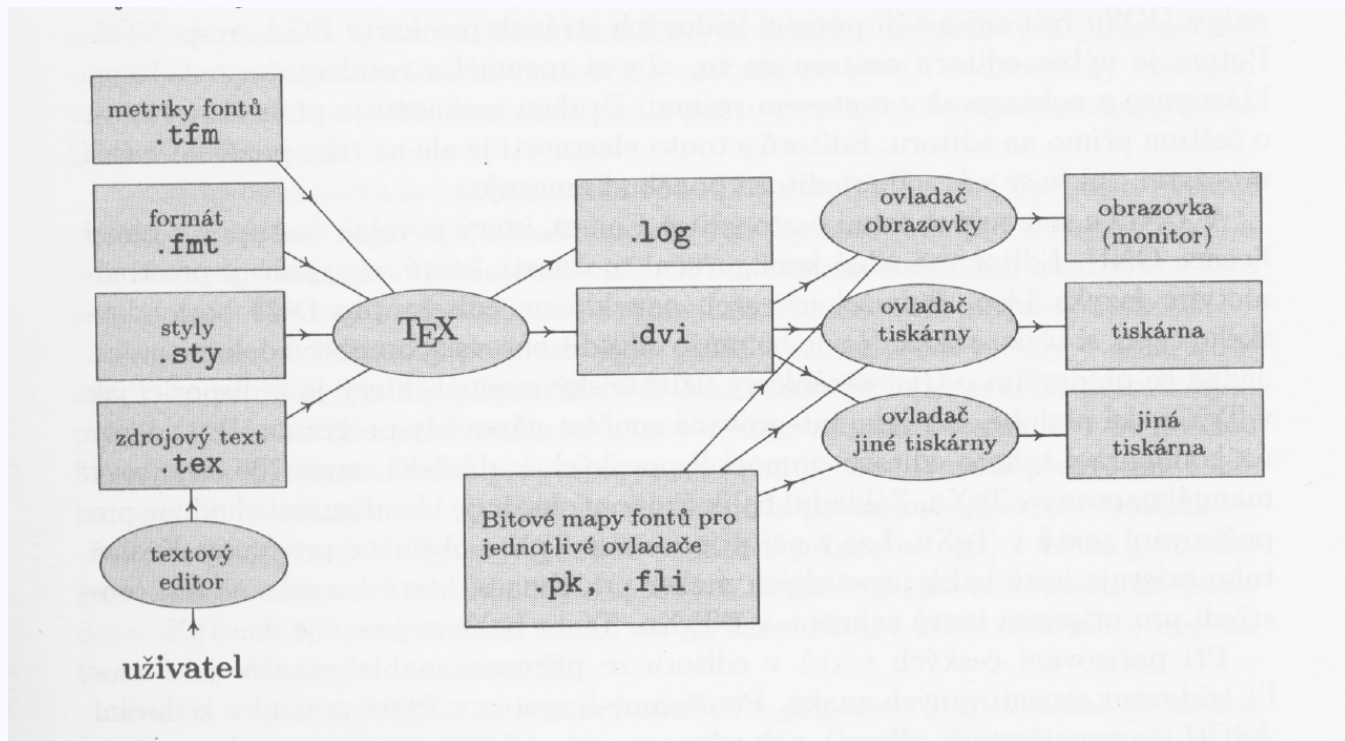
metriky fontů
.tfm

formát
.fmt

styly
.sty

zdrojový text
.tex

textový
editor

uživatel

TEX

.log

.dvi

Bitové mapy fontů pro
jednotlivé ovladače
.pk, .fli

ovladač
obrazovky

ovladač
tiskárny

ovladač
jiné tiskárny

obrazovka
(monitor)

tiskárna

jiná
tiskárna